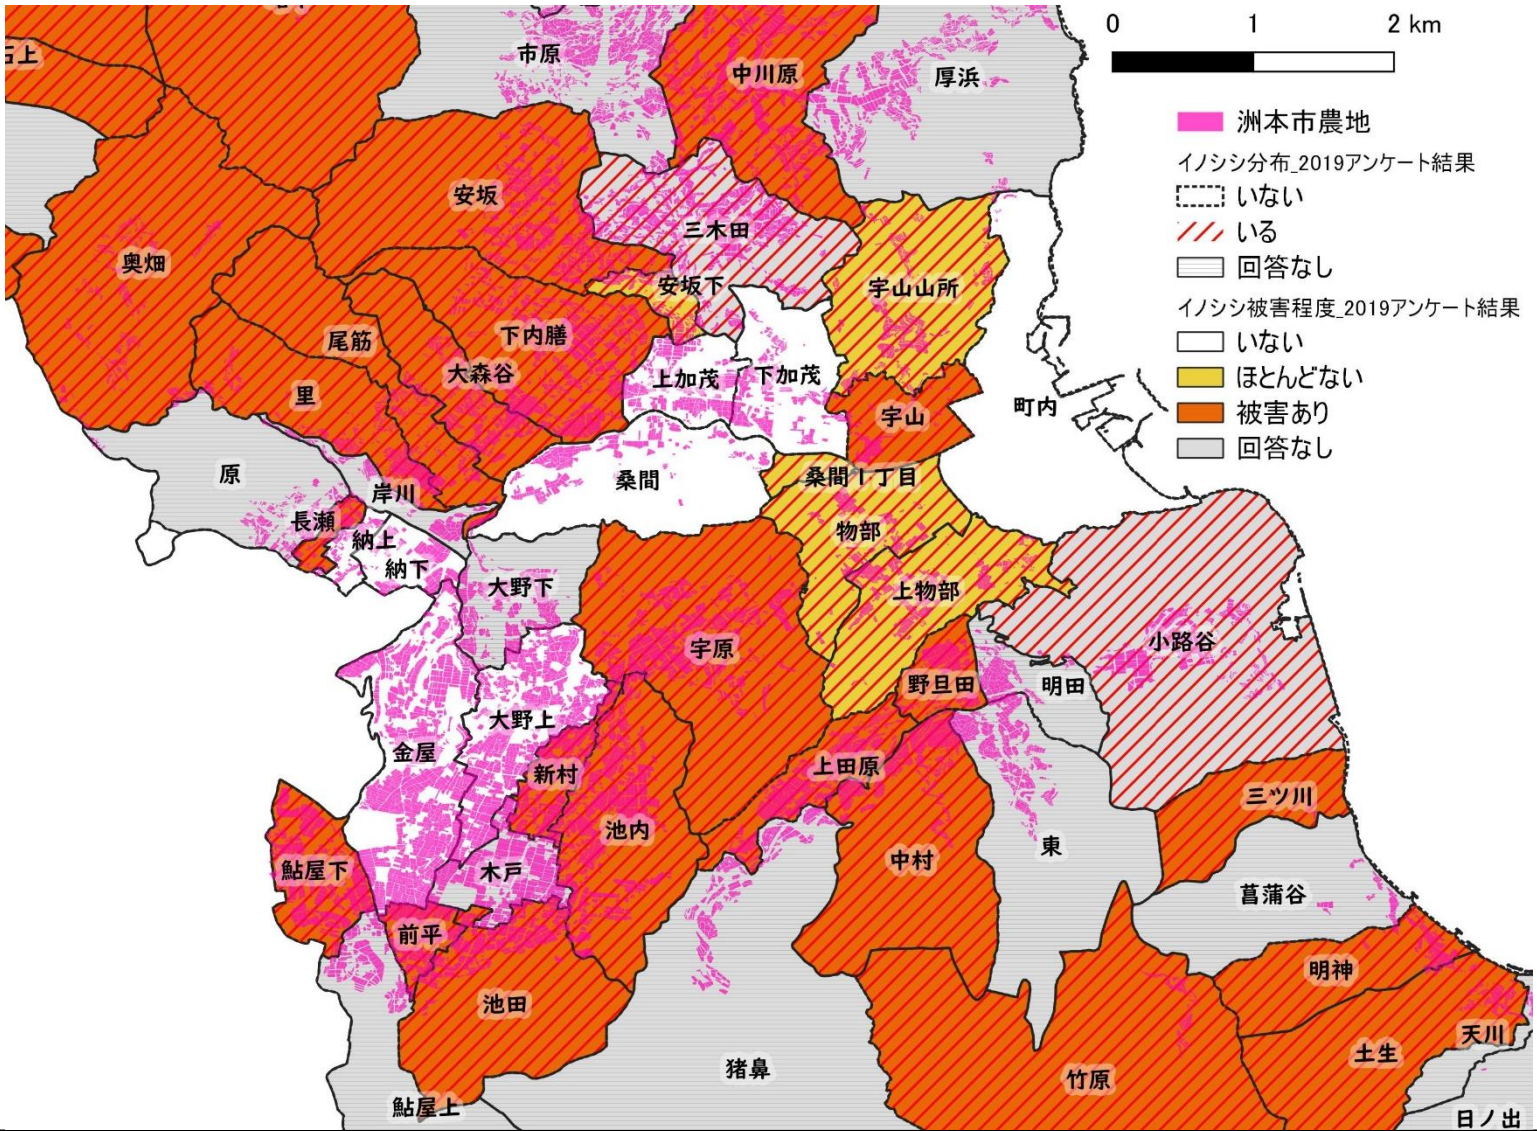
0 1 2 km

洲本市農地
イノシシ分布_2019アンケート結果
いない
いる
回答なし
イノシシ被害程度_2019アンケート結果
いない
ほとんどない
被害あり
回答なし

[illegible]上
市原
中川原
厚浜
安坂
三木田
奥畑
安坂下
宇山山所
尾筋
下内膳
大森谷
上加茂
下加茂
里
宇山
町内
原
桑間
桑間1丁目
岸川
長瀬
物部
納上
納下
大野下
上物部
宇原
小路谷
野旦田
明田
大野上
金屋
新村
上田原
池内
三ツ川
東
中村
鮎屋下
木戸
菖蒲谷
前平
明神
池田
猪鼻
天川
土生
竹原
鮎屋上
日ノ出